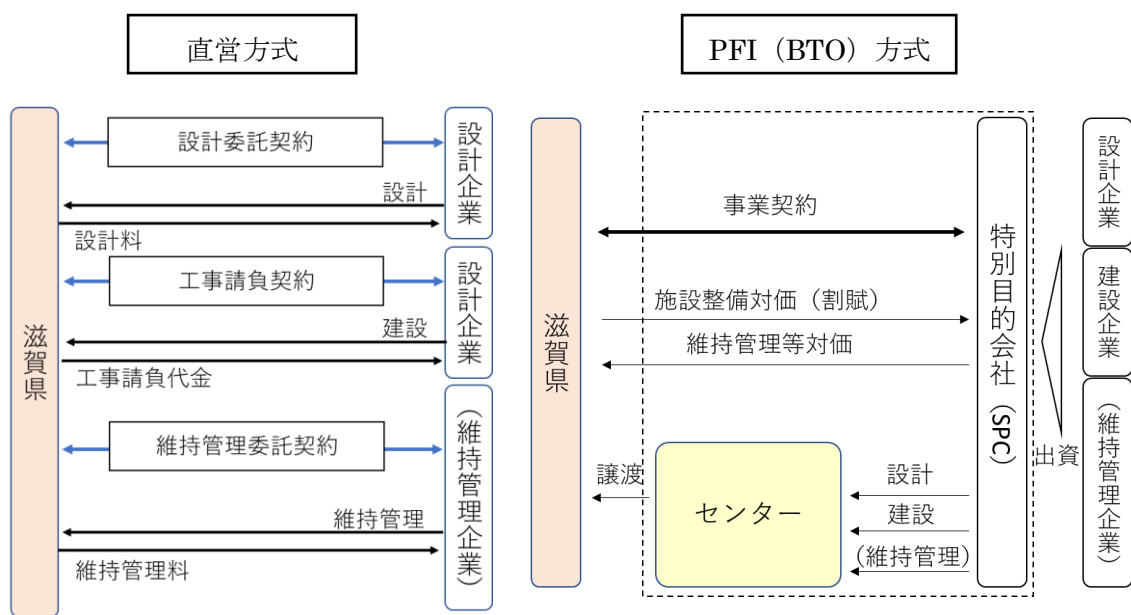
直営方式

滋賀県

設計委託契約

設計企業

設計

設計料

工事請負契約

設計企業

建設

工事請負代金

維持管理委託契約

（維持管理企業）

維持管理

維持管理料

PFI（BTO）方式

滋賀県

事業契約

施設整備対価（割賦）

維持管理等対価

特別目的会社（SPC）

譲渡

センター

設計

建設

（維持管理）

出資

設計企業

建設企業

（維持管理企業）